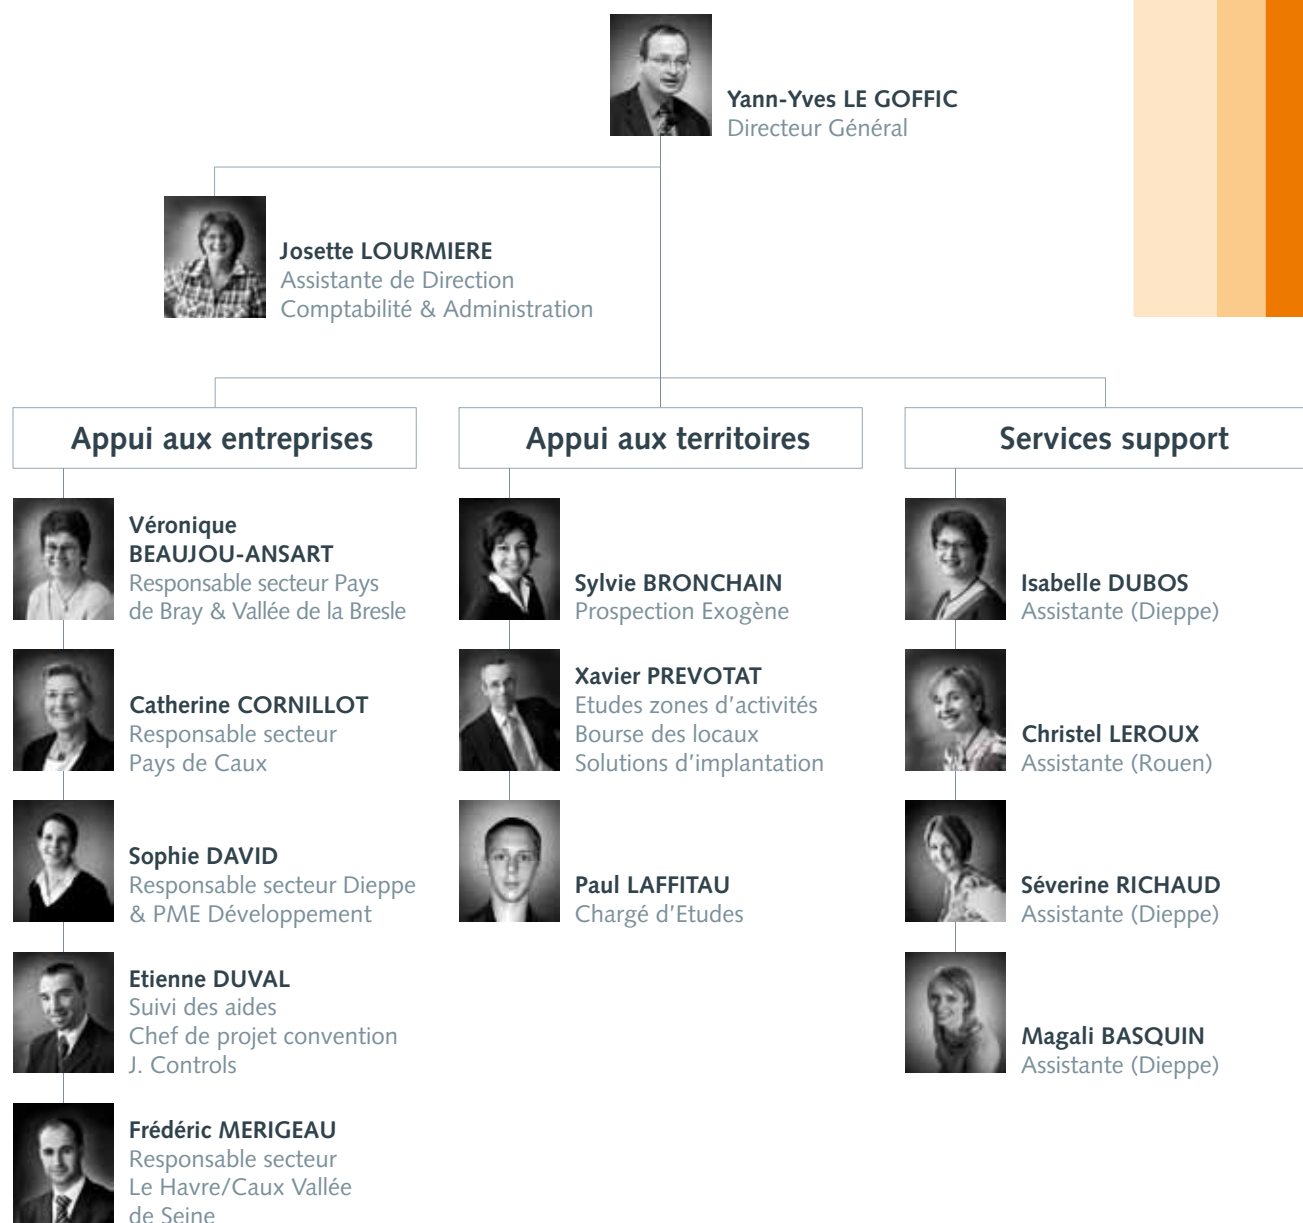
Yann-Yves LE GOFFIC
Directeur Général

Josette LOURMIERE
Assistante de Direction
Comptabilité & Administration

Appui aux entreprises

Véronique BEAUJOU-ANSART
Responsable secteur Pays de Bray & Vallée de la Bresle

Catherine CORNILLOT
Responsable secteur Pays de Caux

Sophie DAVID
Responsable secteur Dieppe & PME Développement

Etienne DUVAL
Suivi des aides
Chef de projet convention J. Controls

Frédéric MERIGEAU
Responsable secteur Le Havre/Caux Vallée de Seine

Appui aux territoires

Sylvie BRONCHAIN
Prospection Exogène

Xavier PREVOTAT
Etudes zones d'activités
Bourse des locaux
Solutions d'implantation

Paul LAFFITAU
Chargé d'Etudes

Services support

Isabelle DUBOS
Assistante (Dieppe)

Christel LEROUX
Assistante (Rouen)

Séverine RICHAUD
Assistante (Dieppe)

Magali BASQUIN
Assistante (Dieppe)